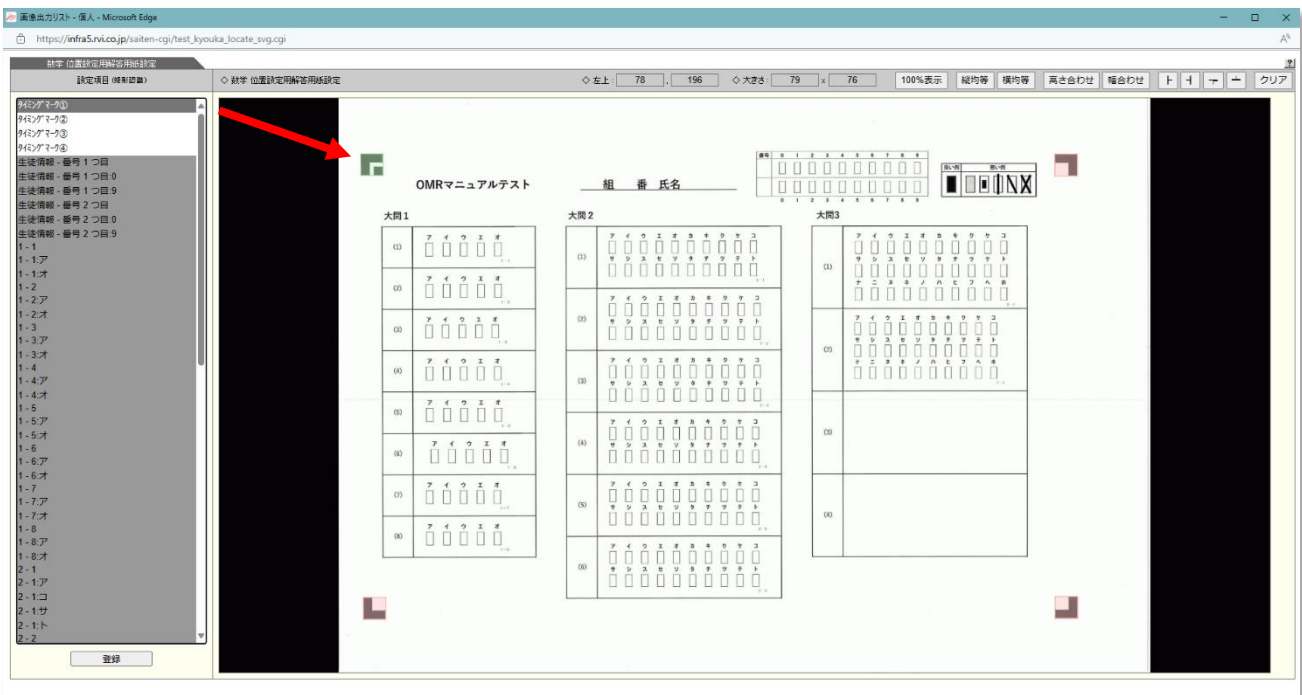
画像出力リスト - 個人 - Microsoft Edge

https://infra5.rvi.co.jp/saiten-cgi/test_kyouka_locate_svg.cgi

数学 位置設定用解答用紙設定

設定項目 (補助認識)

◇ 数学 位置設定用解答用紙設定

◇ 左上: 78 , 196 ◇ 大きさ: 79 x 76

100%表示 縦均等 横均等 高さ合わせ 幅合わせ クリア

タイミングマーク①
タイミングマーク②
タイミングマーク③
タイミングマーク④
生徒情報 - 番号 1 つ目
生徒情報 - 番号 1 つ目:0
生徒情報 - 番号 1 つ目:9
生徒情報 - 番号 2 つ目
生徒情報 - 番号 2 つ目:0
生徒情報 - 番号 2 つ目:9
1 - 1
1 - 1:ア
1 - 1:オ
1 - 2
1 - 2:ア
1 - 2:オ
1 - 3
1 - 3:ア
1 - 3:オ
1 - 4
1 - 4:ア
1 - 4:オ
1 - 5
1 - 5:ア
1 - 5:オ
1 - 6
1 - 6:ア
1 - 6:オ
1 - 7
1 - 7:ア
1 - 7:オ
1 - 8
1 - 8:ア
1 - 8:オ
2 - 1
2 - 1:ア
2 - 1:コ
2 - 1:サ
2 - 1:ト
2 - 2

登録

OMRマニュアルテスト 組 番 氏名

番号 0 1 2 3 4 5 6 7 8 9

良い例 悪い例

大問1
(1) ア イ ウ エ オ
(2) ア イ ウ エ オ
(3) ア イ ウ エ オ
(4) ア イ ウ エ オ
(5) ア イ ウ エ オ
(6) ア イ ウ エ オ
(7) ア イ ウ エ オ
(8) ア イ ウ エ オ

大問2
(1) ア イ ウ エ オ カ キ ク ケ コ サ シ ス セ ソ タ チ ツ テ ト
(2) ア イ ウ エ オ カ キ ク ケ コ サ シ ス セ ソ タ チ ツ テ ト
(3) ア イ ウ エ オ カ キ ク ケ コ サ シ ス セ ソ タ チ ツ テ ト
(4) ア イ ウ エ オ カ キ ク ケ コ サ シ ス セ ソ タ チ ツ テ ト
(5) ア イ ウ エ オ カ キ ク ケ コ サ シ ス セ ソ タ チ ツ テ ト
(6) ア イ ウ エ オ カ キ ク ケ コ サ シ ス セ ソ タ チ ツ テ ト

大問3
(1) ア イ ウ エ オ カ キ ク ケ コ サ シ ス セ ソ タ チ ツ テ ト ナ ニ ヌ ネ ノ ハ ヒ フ ヘ ホ
(2) ア イ ウ エ オ カ キ ク ケ コ サ シ ス セ ソ タ チ ツ テ ト ナ ニ ヌ ネ ノ ハ ヒ フ ヘ ホ
(3)
(4)